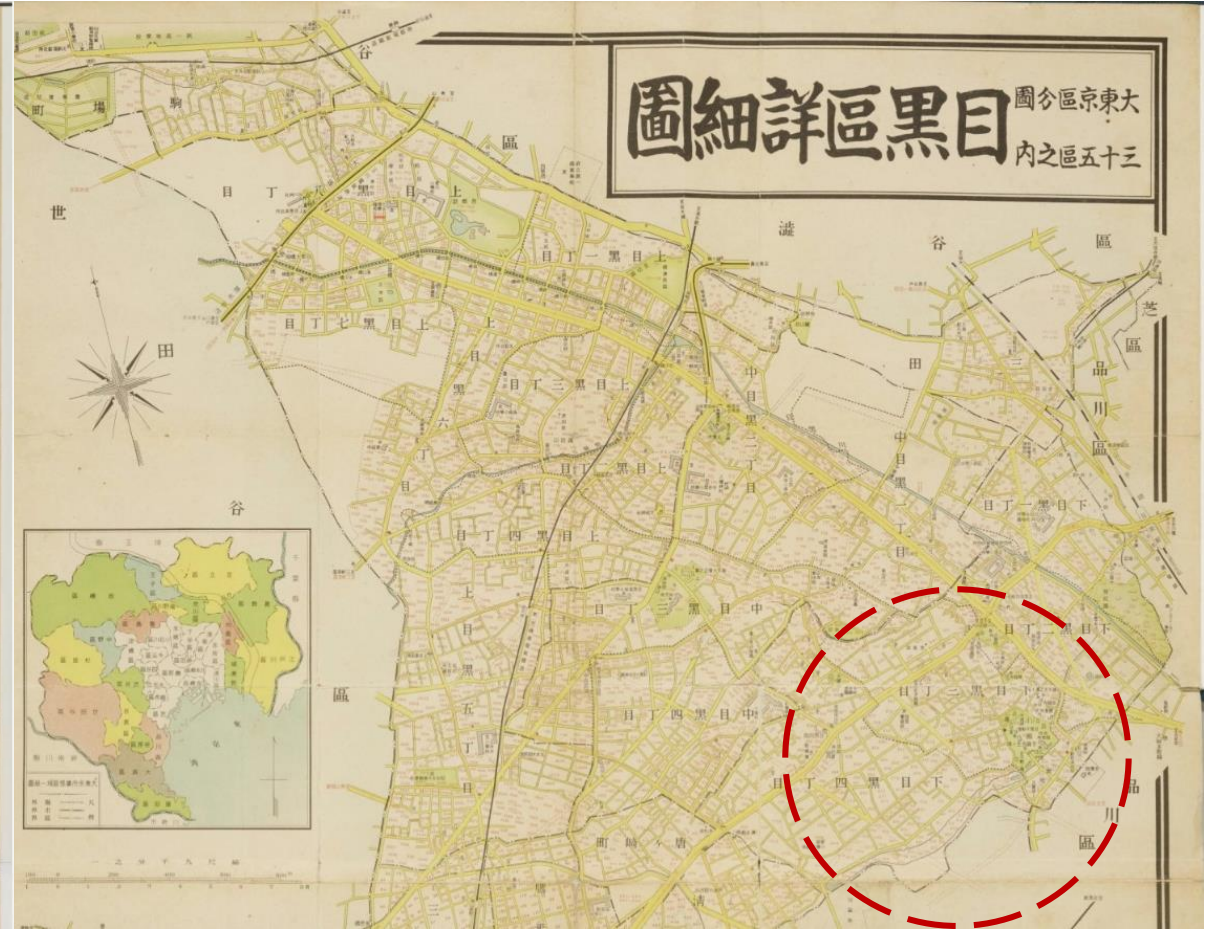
目黒區詳細圖

大東京區分圖
三十五區之内

谷
區
渋
谷
區
芝
區
品
川
區
世
田
谷
區
駒
場
町
上目黒八丁目
上目黒一丁目
上目黒七丁目
上目黒三丁目
上目黒六丁目
上目黒二丁目
上目黒四丁目
上目黒五丁目
中目黒二丁目
中目黒一丁目
中目黒三丁目
中目黒四丁目
下目黒一丁目
下目黒二丁目
下目黒三丁目
下目黒四丁目
田
碑文谷
唐ヶ崎町
品
川
區